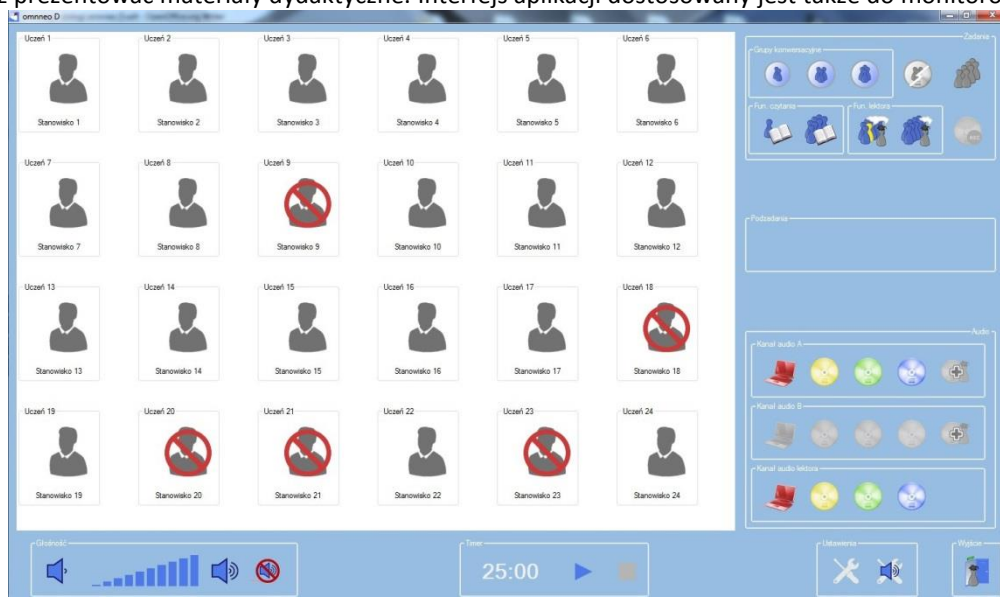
prezentować materiały dydaktyczne. Interfejs aplikacji dostosowany jest także do monitoro

omneo D

Uczeń 1
Stanowisko 1

Uczeń 2
Stanowisko 2

Uczeń 3
Stanowisko 3

Uczeń 4
Stanowisko 4

Uczeń 5
Stanowisko 5

Uczeń 6
Stanowisko 6

Uczeń 7
Stanowisko 7

Uczeń 8
Stanowisko 8

Uczeń 9
Stanowisko 9

Uczeń 10
Stanowisko 10

Uczeń 11
Stanowisko 11

Uczeń 12
Stanowisko 12

Uczeń 13
Stanowisko 13

Uczeń 14
Stanowisko 14

Uczeń 15
Stanowisko 15

Uczeń 16
Stanowisko 16

Uczeń 17
Stanowisko 17

Uczeń 18
Stanowisko 18

Uczeń 19
Stanowisko 19

Uczeń 20
Stanowisko 20

Uczeń 21
Stanowisko 21

Uczeń 22
Stanowisko 22

Uczeń 23
Stanowisko 23

Uczeń 24
Stanowisko 24

Zadania
Grupy konwersacyjne
Fun. czytania
Fun. lektora

Podzadania

Audio
Kanał audio A
Kanał audio B
Kanał audio lektora

Głośność

Timer
25:00

Ustawienia

Wyjście